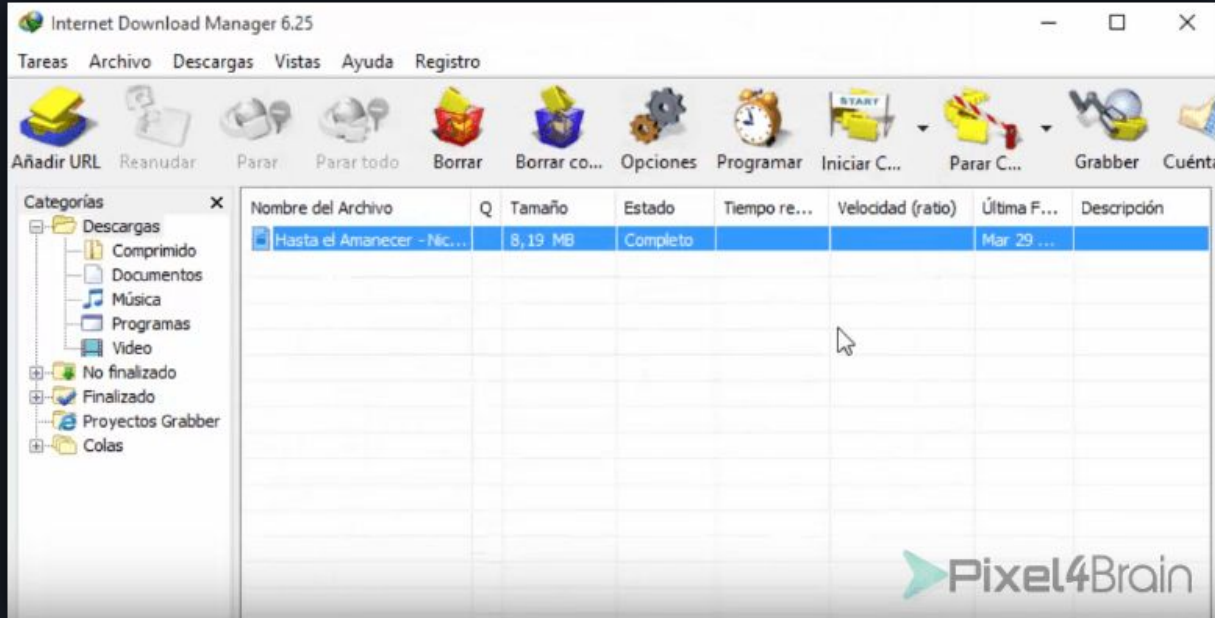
Internet Download Manager 6.25

Tareas Archivo Descargas Vistas Ayuda Registro

Añadir URL Reanudar Parar Parar todo Borrar Borrar co... Opciones Programar Iniciar C... Parar C... Grabber Cuénta

START

Categorías ×
Descargas
Comprimido
Documentos
Música
Programas
Video
No finalizado
Finalizado
Proyectos Grabber
Colas

| Nombre del Archivo | Q | Tamaño | Estado | Tiempo re... | Velocidad (ratio) | Última F... | Descripción |
|---|---|---|---|---|---|---|---|
| Hasta el Amanecer - Nic... | | 8,19 MB | Completo | | | Mar 29 ... | |

Pixel4Brain